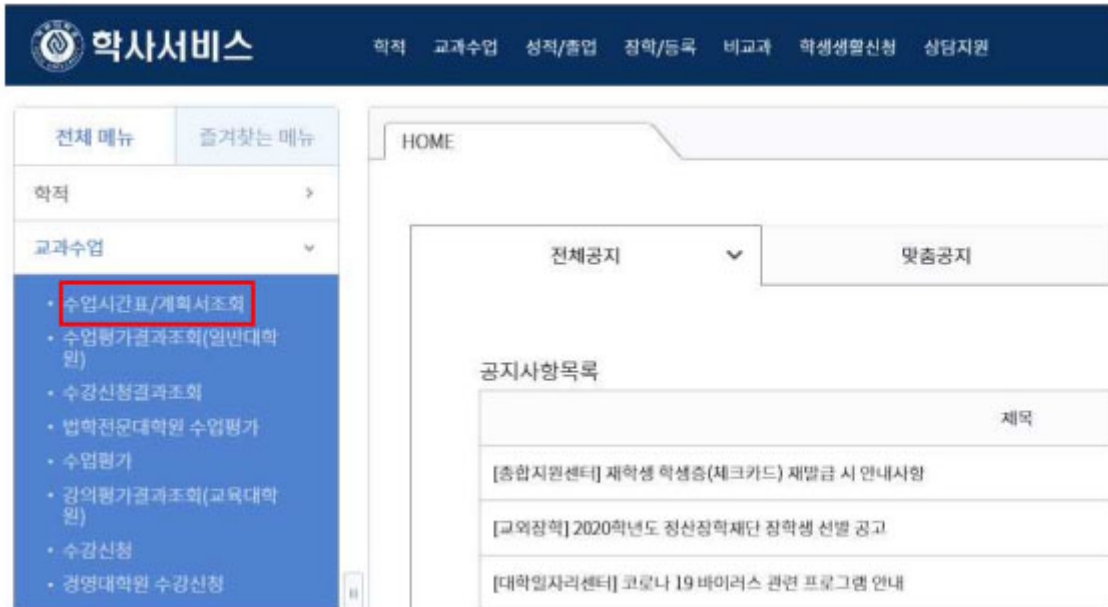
학사서비스

학적 교과수업 성적/졸업 장학/등록 비교과 학생생활신청 상담지원

전체 메뉴 즐겨찾는 메뉴

학적 >

교과수업

• 수업시간표/계획서조회
• 수업평가결과조회(일반대학원)
• 수강신청결과조회
• 법학전문대학원 수업평가
• 수업평가
• 강의평가결과조회(교육대학원)
• 수강신청
• 경영대학원 수강신청

HOME

전체공지 맞춤공지

공지사항목록

| 제목 |
|---|
| [종합지원센터] 재학생 학생증(체크카드) 재발급 시 안내사항 |
| [교외장학] 2020학년도 정산장학재단 장학생 선발 공고 |
| [대학일자리센터] 코로나 19 바이러스 관련 프로그램 안내 |